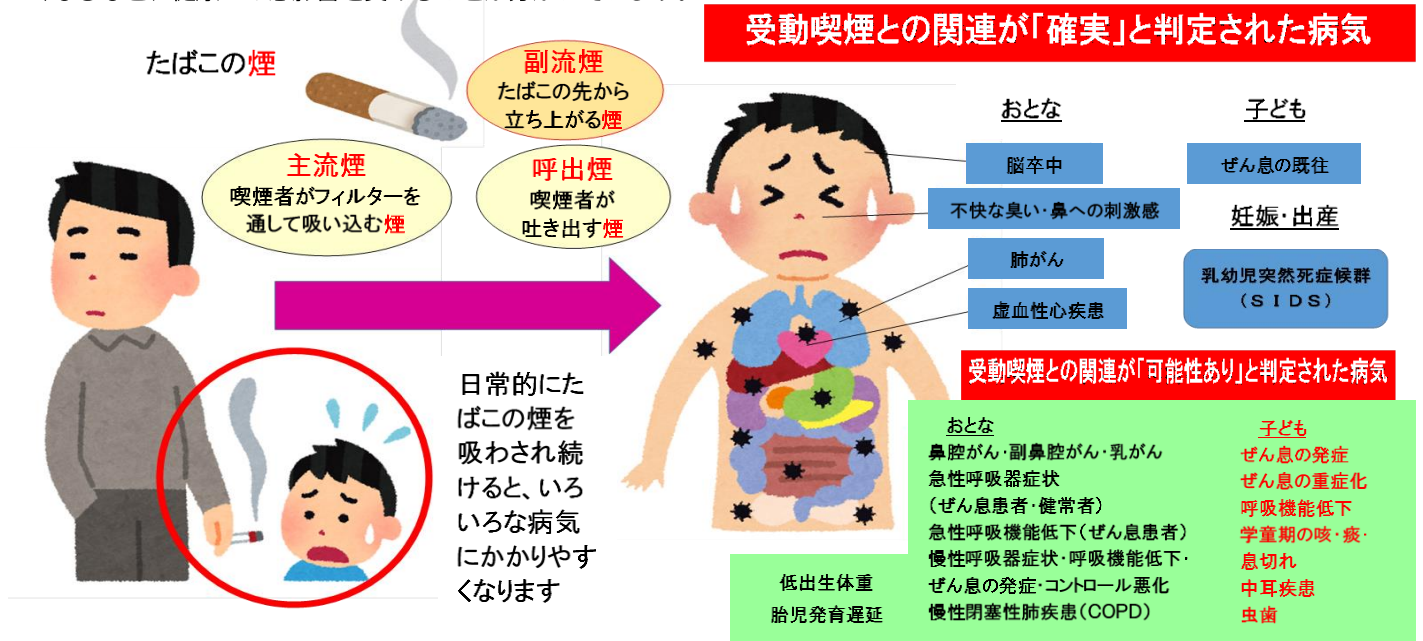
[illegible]

たばこの煙

副流煙
たばこの先から立ち上がる煙

主流煙
喫煙者がフィルターを通して吸い込む煙

呼出煙
喫煙者が吐き出す煙

日常的にたばこの煙を吸わされ続けると、いろいろな病気にかかりやすくなります

受動喫煙との関連が「確実」と判定された病気

おとな
脳卒中
不快な臭い・鼻への刺激感
肺がん
虚血性心疾患

子ども
ぜん息の既往

妊娠・出産
乳幼児突然死症候群（ＳＩＤＳ）

受動喫煙との関連が「可能性あり」と判定された病気

おとな
鼻腔がん・副鼻腔がん・乳がん
急性呼吸器症状
（ぜん息患者・健常者）
急性呼吸機能低下（ぜん息患者）
慢性呼吸器症状・呼吸機能低下・
ぜん息の発症・コントロール悪化
慢性閉塞性肺疾患（COPD）

低出生体重
胎児発育遅延

子ども
ぜん息の発症
ぜん息の重症化
呼吸機能低下
学童期の咳・痰・息切れ
中耳疾患
虫歯